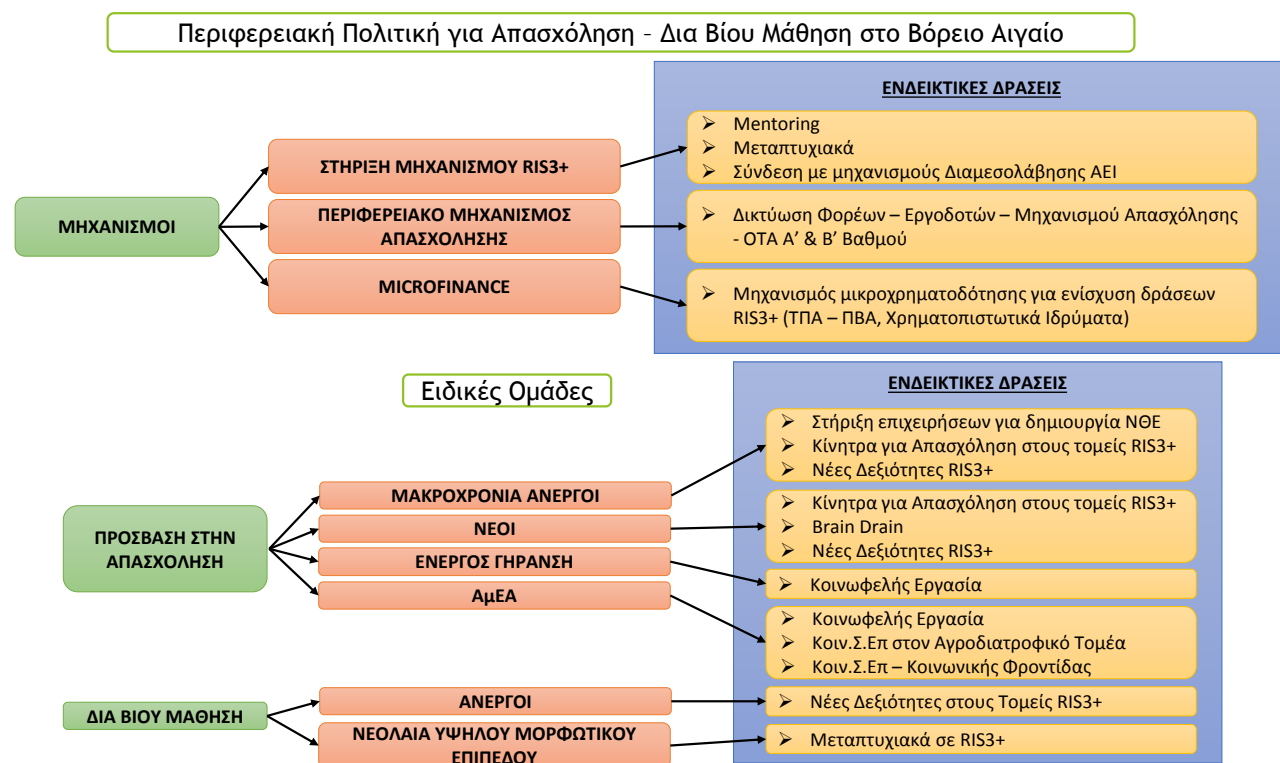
Περιφερειακή Πολιτική για Απασχόληση – Δια Βίου Μάθηση στο Βόρειο Αιγαίο

ΜΗΧΑΝΙΣΜΟΙ

ΣΤΗΡΙΞΗ ΜΗΧΑΝΙΣΜΟΥ RIS3+

ΠΕΡΙΦΕΡΕΙΑΚΟ ΜΗΧΑΝΙΣΜΟΣ ΑΠΑΣΧΟΛΗΣΗΣ

MICROFINANCE

ΕΝΔΕΙΚΤΙΚΕΣ ΔΡΑΣΕΙΣ

➢ Mentoring
➢ Μεταπτυχιακά
➢ Σύνδεση με μηχανισμούς Διαμεσολάβησης ΑΕΙ

➢ Δικτύωση Φορέων – Εργοδοτών – Μηχανισμού Απασχόλησης - ΟΤΑ Α' & Β' Βαθμού

➢ Μηχανισμός μικροχρηματοδότησης για ενίσχυση δράσεων RIS3+ (ΤΠΑ – ΠΒΑ, Χρηματοπιστωτικά Ιδρύματα)

Ειδικές Ομάδες

ΠΡΟΣΒΑΣΗ ΣΤΗΝ ΑΠΑΣΧΟΛΗΣΗ

ΜΑΚΡΟΧΡΟΝΙΑ ΑΝΕΡΓΟΙ

ΝΕΟΙ

ΕΝΕΡΓΟΣ ΓΗΡΑΝΣΗ

ΑμΕΑ

ΔΙΑ ΒΙΟΥ ΜΑΘΗΣΗ

ΑΝΕΡΓΟΙ

ΝΕΟΛΑΙΑ ΥΨΗΛΟΥ ΜΟΡΦΩΤΙΚΟΥ ΕΠΙΠΕΔΟΥ

ΕΝΔΕΙΚΤΙΚΕΣ ΔΡΑΣΕΙΣ

➢ Στήριξη επιχειρήσεων για δημιουργία ΝΘΕ
➢ Κίνητρα για Απασχόληση στους τομείς RIS3+
➢ Νέες Δεξιότητες RIS3+

➢ Κίνητρα για Απασχόληση στους τομείς RIS3+
➢ Brain Drain
➢ Νέες Δεξιότητες RIS3+

➢ Κοινωφελής Εργασία

➢ Κοινωφελής Εργασία
➢ Κοιν.Σ.Επ στον Αγροδιατροφικό Τομέα
➢ Κοιν.Σ.Επ – Κοινωνικής Φροντίδας

➢ Νέες Δεξιότητες στους Τομείς RIS3+

➢ Μεταπτυχιακά σε RIS3+